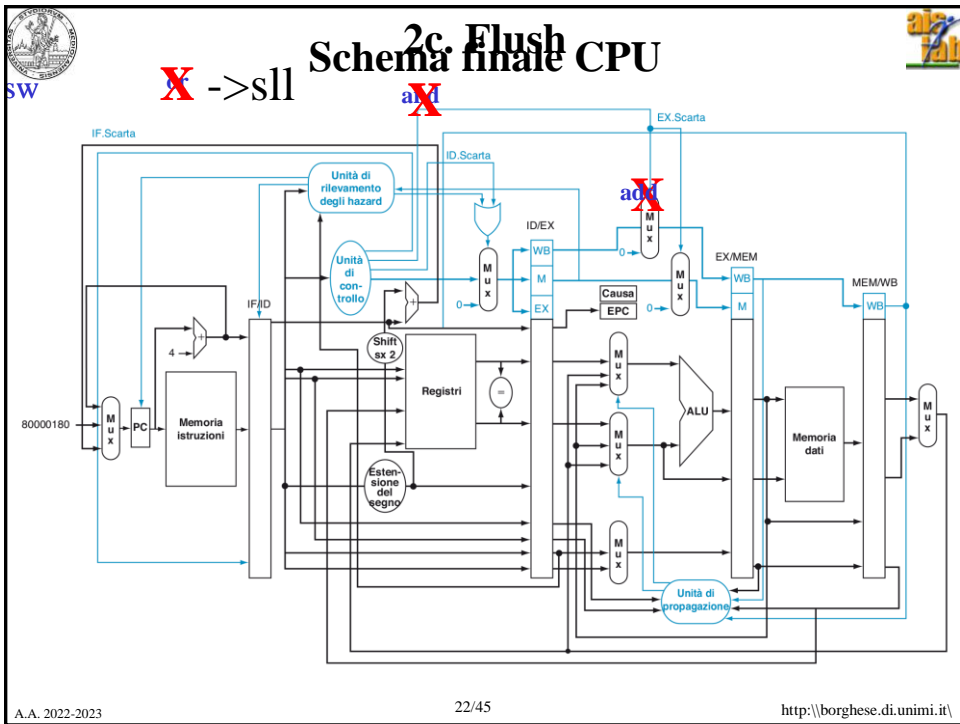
2c. Flush
Schema finale CPU

sw

X ->sll

and X

add X

IF.Scarta

ID.Scarta

EX.Scarta

Unità di rilevamento degli hazard

Unità di controllo

ID/EX

WB

M

EX

EX/MEM

WB

M

MEM/WB

WB

Mux

0

Mux

0

Mux

0

Causa

EPC

IF/ID

4

Shift sx 2

Registri

=

Mux

Mux

ALU

Mux

Memoria dati

Mux

80000180

Mux

PC

Memoria istruzioni

Estensione del segno

Mux

Unità di propagazione

A.A. 2022-2023

22/45

http:\\borghese.di.unimi.it\